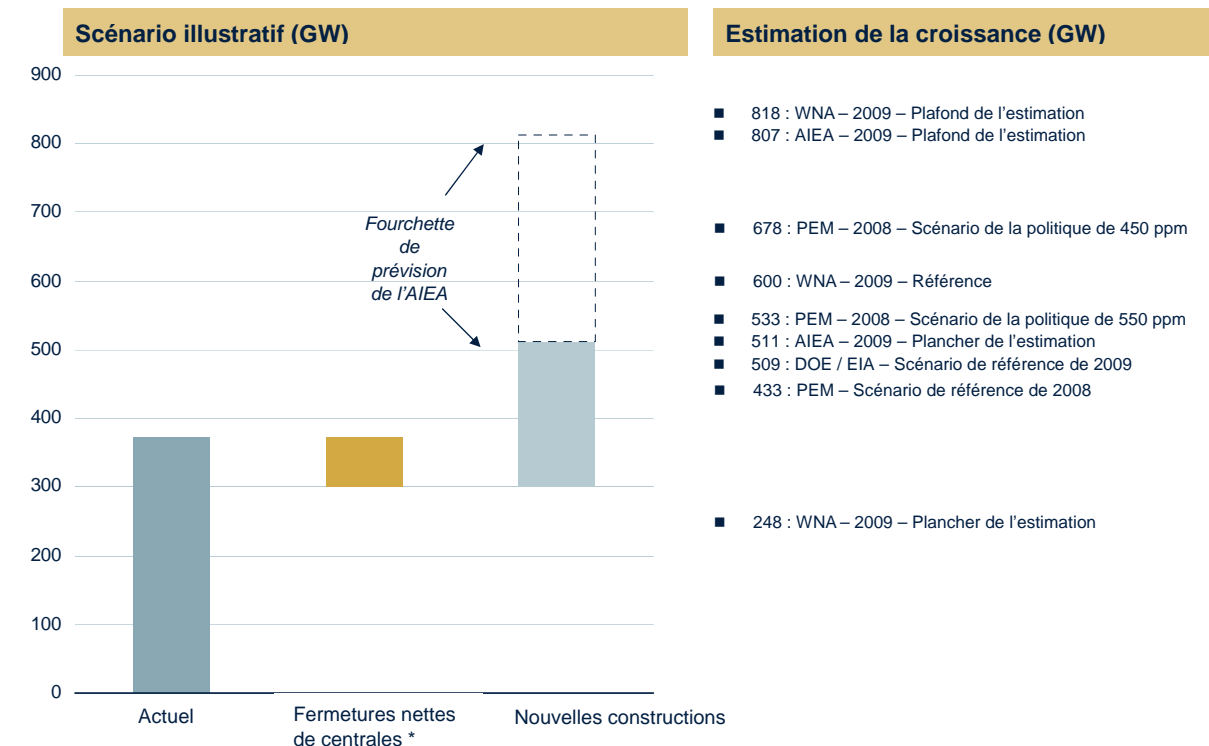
Scénario illustratif (GW)

900
800
700
600
500
400
300
200
100
0

Fourchette de prévision de l'AIEA

Actuel
Fermetures nettes de centrales *
Nouvelles constructions

Estimation de la croissance (GW)

- 818 : WNA – 2009 – Plafond de l'estimation
- 807 : AIEA – 2009 – Plafond de l'estimation
- 678 : PEM – 2008 – Scénario de la politique de 450 ppm
- 600 : WNA – 2009 – Référence
- 533 : PEM – 2008 – Scénario de la politique de 550 ppm
- 511 : AIEA – 2009 – Plancher de l'estimation
- 509 : DOE / EIA – Scénario de référence de 2009
- 433 : PEM – Scénario de référence de 2008
- 248 : WNA – 2009 – Plancher de l'estimation